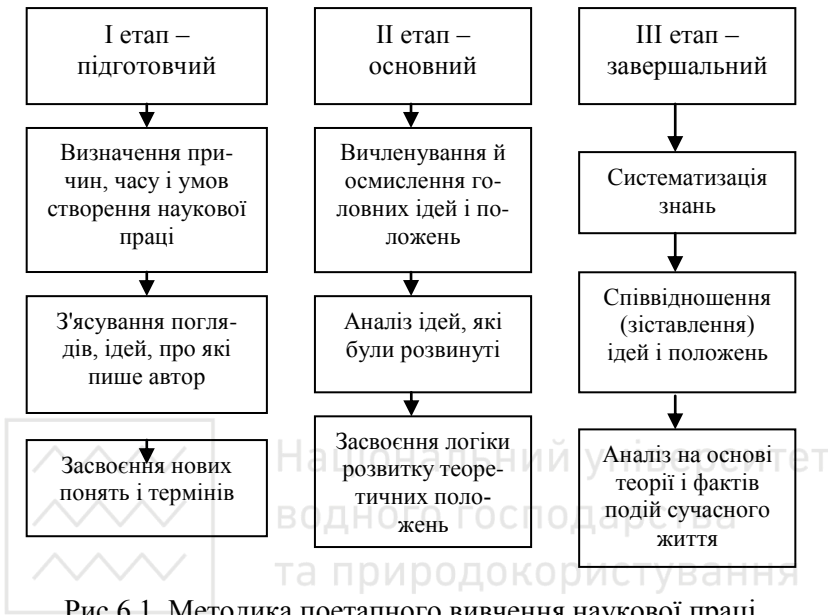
I етап – підготовчий

Визначення причин, часу і умов створення наукової праці

З'ясування поглядів, ідей, про які пише автор

Засвоєння нових понять і термінів

II етап – основний

Вичленування й осмислення головних ідей і положень

Аналіз ідей, які були розвинуті

Засвоєння логіки розвитку теоретичних положень

III етап – завершальний

Систематизація знань

Співвідношення (зіставлення) ідей і положень

Аналіз на основі теорії і фактів подій сучасного життя

Національний університет водного господарства та природокористування

Рис.6.1. Методика поетапного вивчення наукової праці